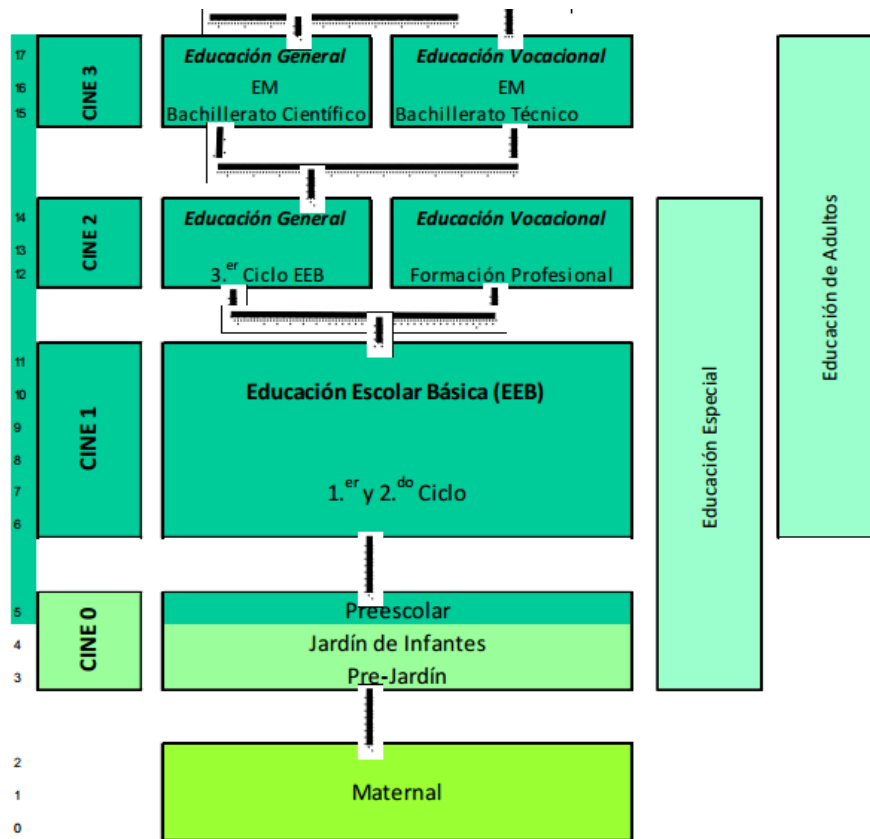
17
16
15

CINE 3

*Educación General*
EM
Bachillerato Científico

*Educación Vocacional*
EM
Bachillerato Técnico

Educación de Adultos

14
13
12

CINE 2

*Educación General*
3.$^{er}$ Ciclo EEB

*Educación Vocacional*
Formación Profesional

Educación Especial

11
10
9
8
7
6

CINE 1

**Educación Escolar Básica (EEB)**

1.$^{er}$ y 2.$^{do}$ Ciclo

5
4
3

CINE 0

Preescolar
Jardín de Infantes
Pre-Jardín

2
1
0

Maternal